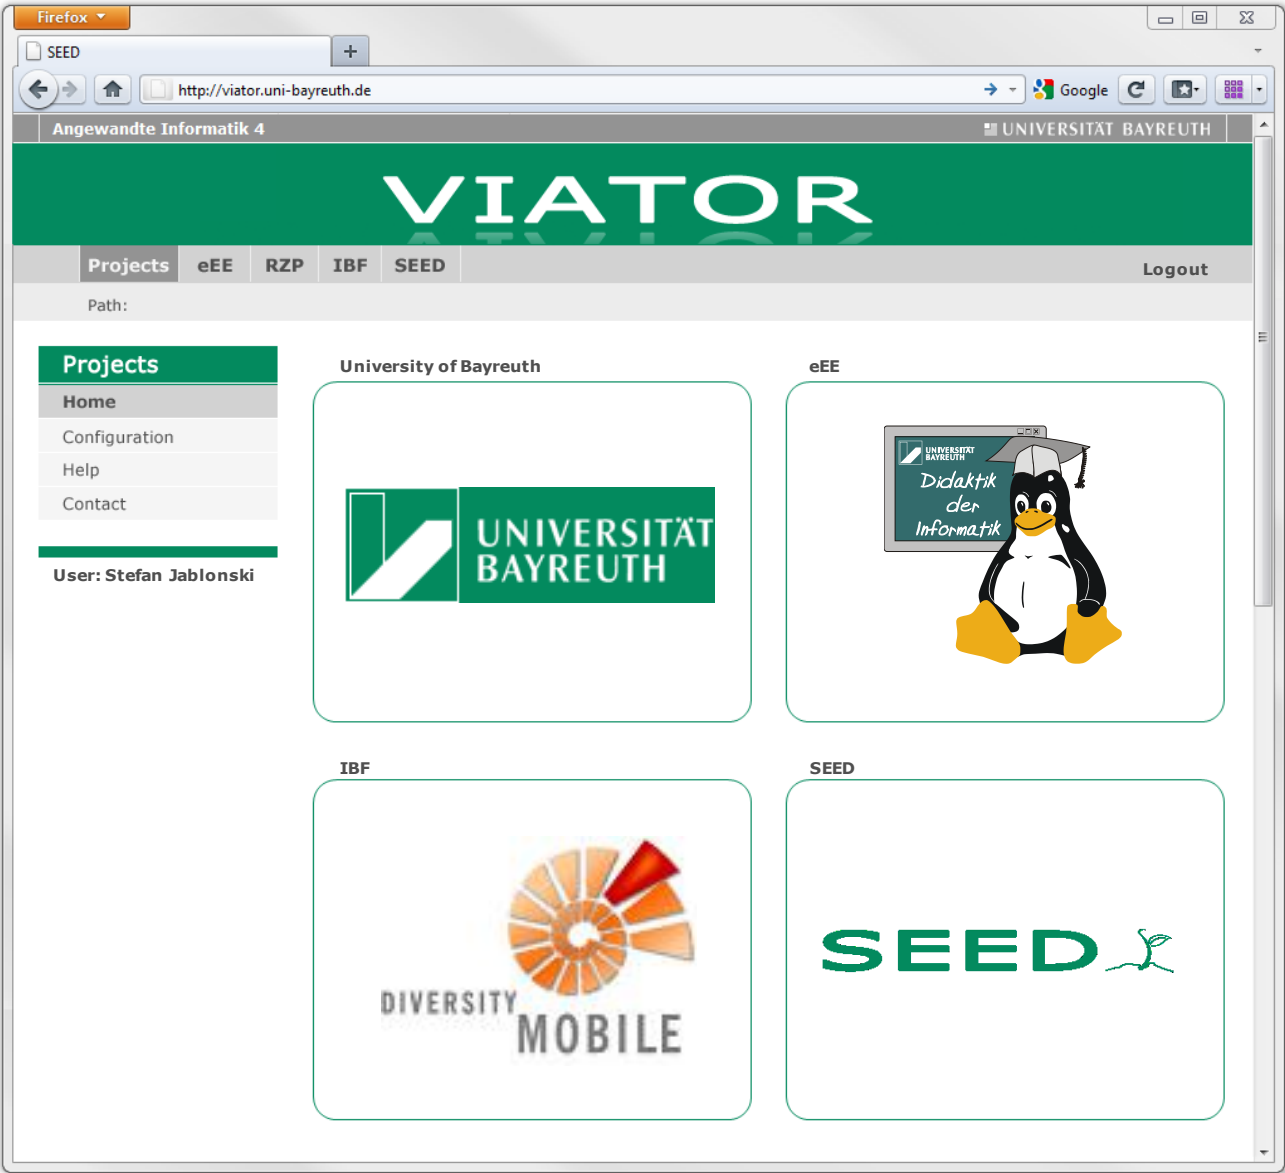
Firefox

SEED

+

http://viator.uni-bayreuth.de

Google

Angewandte Informatik 4

UNIVERSITÄT BAYREUTH

VIATOR

Projects eEE RZP IBF SEED

Logout

Path:

Projects

Home

Configuration

Help

Contact

User: Stefan Jablonski

University of Bayreuth

UNIVERSITÄT BAYREUTH

eEE

UNIVERSITÄT BAYREUTH

Didaktik der Informatik

IBF

DIVERSITY MOBILE

SEED

SEED